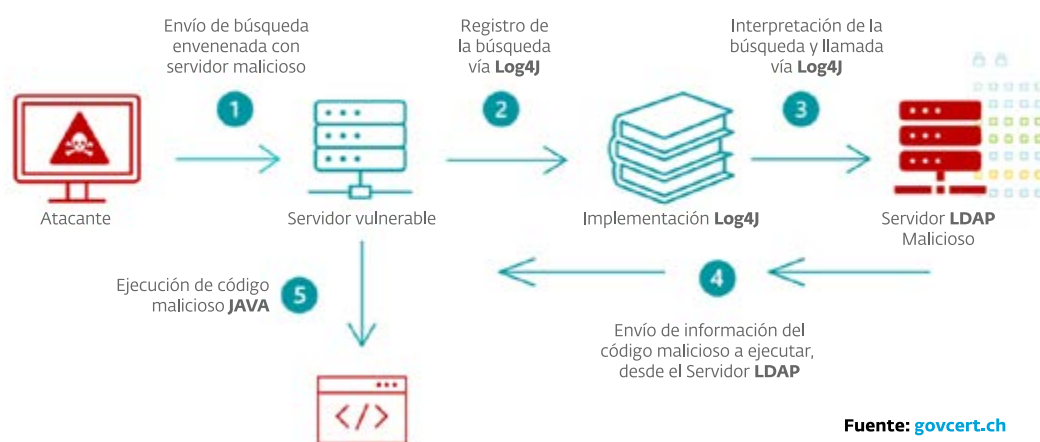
Envío de búsqueda envenenada con servidor malicioso

1

Registro de la búsqueda vía **Log4J**

2

Interpretación de la búsqueda y llamada vía **Log4J**

3

Atacante

Servidor vulnerable

Implementación **Log4J**

Servidor **LDAP** Malicioso

Ejecución de código malicioso **JAVA**

5

4

Envío de información del código malicioso a ejecutar, desde el Servidor **LDAP**

</>

**Fuente: govcert.ch**